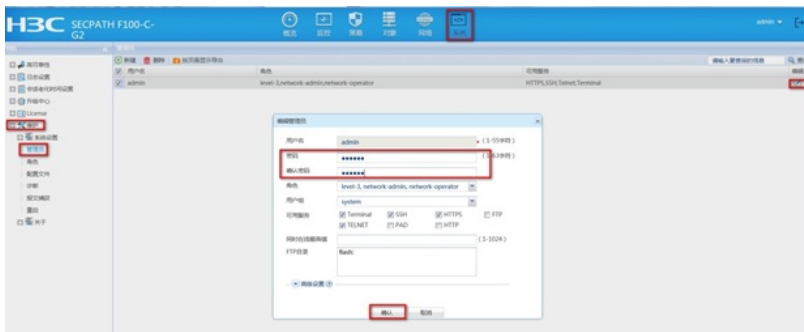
H3C SECPATH F100-C-G2

概览 监控 策略 对象 网络 系统

admin

新建 删除

用户名 角色 可用服务

admin level-3,network-admin,network-operator HTTPS,SSH,Telnet,Terminal

License

编辑管理员

用户名 admin * (1-55字符)

密码 ●●●●●●● * (1-63字符)

确认密码 ●●●●●●●

角色 level-3, network-admin, network-operator

用户组 system

可用服务 Terminal SSH HTTPS FTP TELNET PAD HTTP

同时在线最高值 (1-1024)

FTP目录 flash:

高级设置

确认 取消